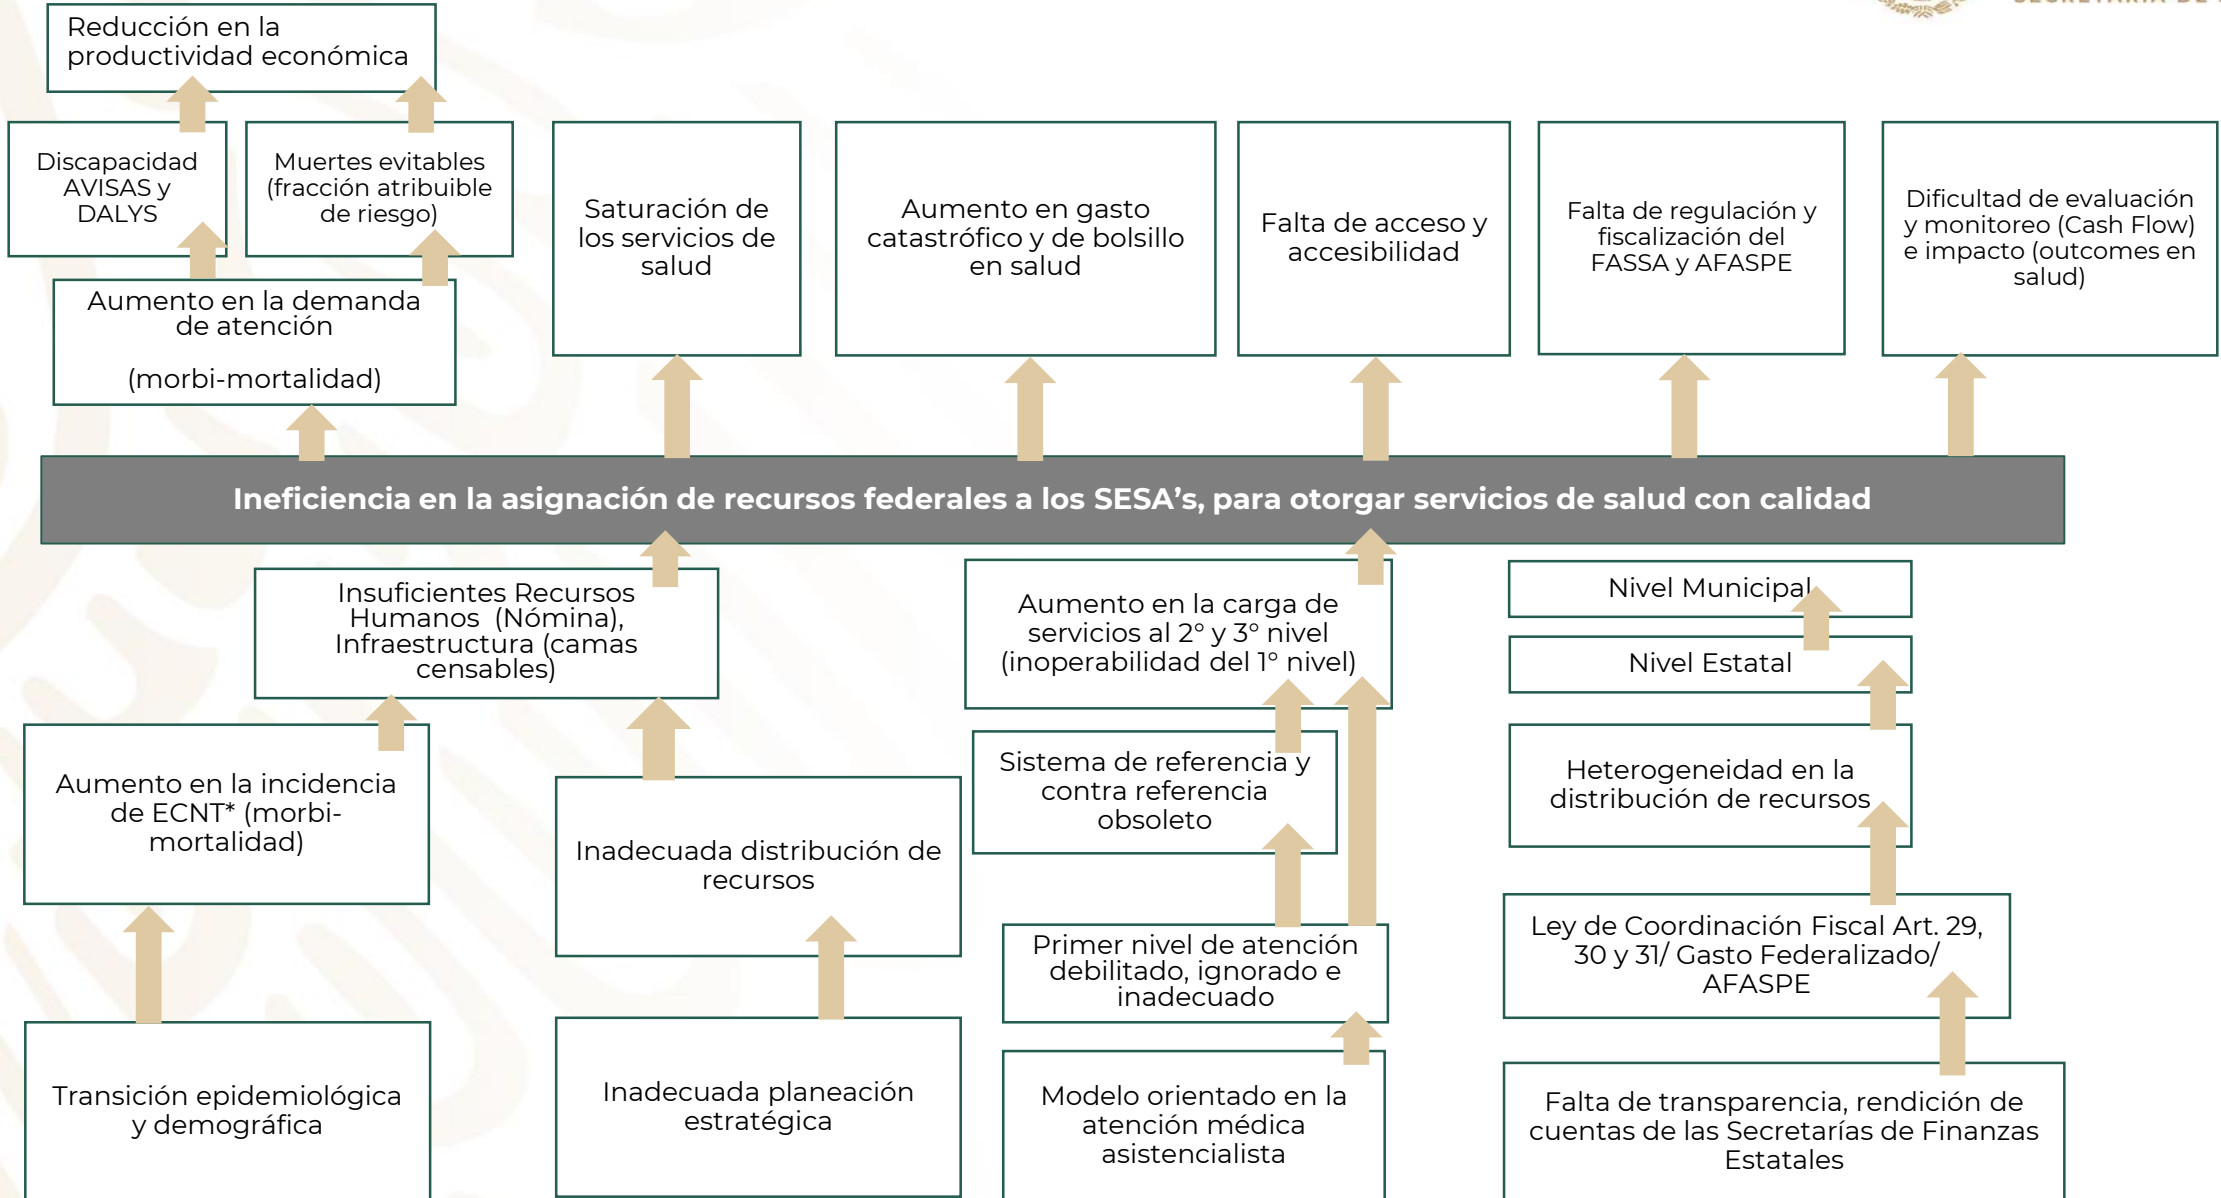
SECRETARÍA DE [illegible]

Reducción en la productividad económica

Discapacidad AVISAS y DALYS

Muertes evitables (fracción atribuible de riesgo)

Aumento en la demanda de atención

(morbi-mortalidad)

Saturación de los servicios de salud

Aumento en gasto catastrófico y de bolsillo en salud

Falta de acceso y accesibilidad

Falta de regulación y fiscalización del FASSA y AFASPE

Dificultad de evaluación y monitoreo (Cash Flow) e impacto (outcomes en salud)

Ineficiencia en la asignación de recursos federales a los SESA's, para otorgar servicios de salud con calidad

Insuficientes Recursos Humanos (Nómina), Infraestructura (camas censables)

Aumento en la carga de servicios al 2° y 3° nivel (inoperabilidad del 1° nivel)

Nivel Municipal

Nivel Estatal

Aumento en la incidencia de ECNT* (morbi-mortalidad)

Inadecuada distribución de recursos

Sistema de referencia y contra referencia obsoleto

Heterogeneidad en la distribución de recursos

Primer nivel de atención debilitado, ignorado e inadecuado

Ley de Coordinación Fiscal Art. 29, 30 y 31/ Gasto Federalizado/ AFASPE

Transición epidemiológica y demográfica

Inadecuada planeación estratégica

Modelo orientado en la atención médica asistencialista

Falta de transparencia, rendición de cuentas de las Secretarías de Finanzas Estatales